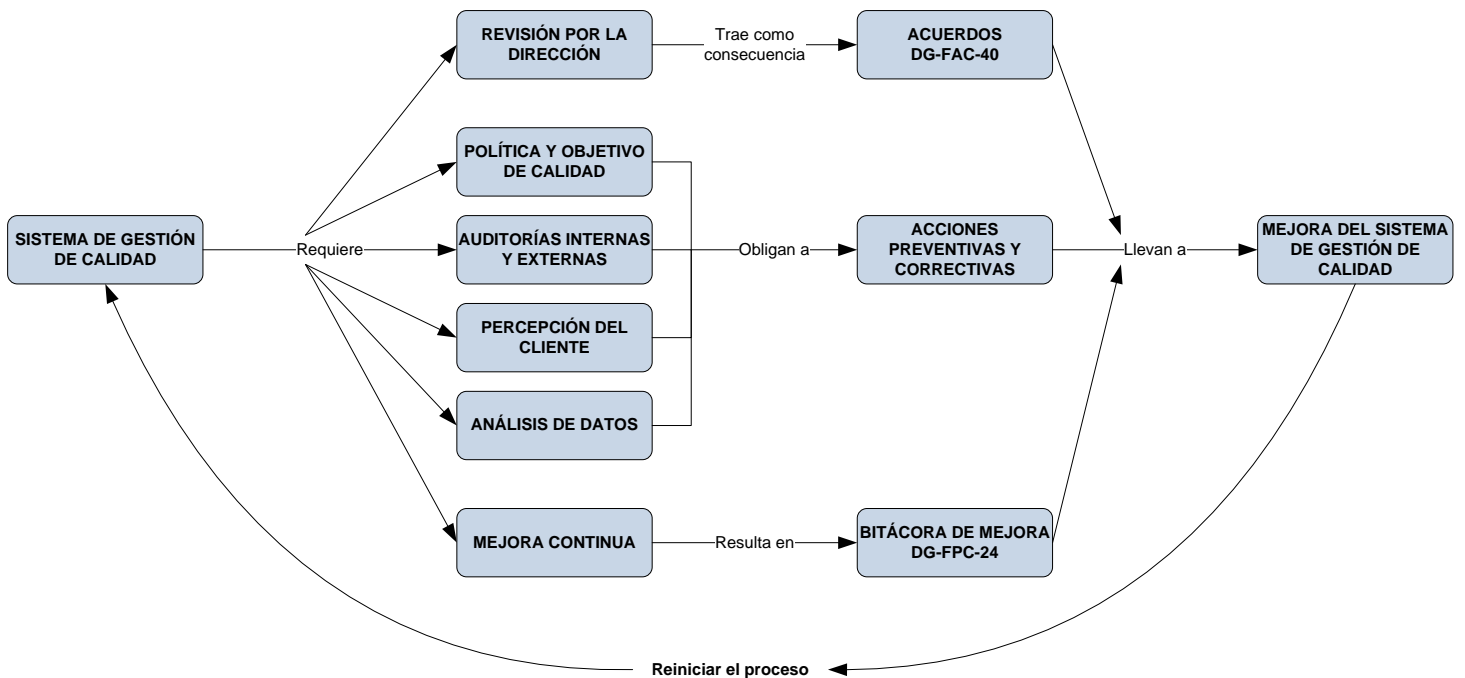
SISTEMA DE GESTIÓN DE CALIDAD

Requiere

REVISIÓN POR LA DIRECCIÓN

Trae como consecuencia

ACUERDOS DG-FAC-40

POLÍTICA Y OBJETIVO DE CALIDAD

AUDITORÍAS INTERNAS Y EXTERNAS

PERCEPCIÓN DEL CLIENTE

ANÁLISIS DE DATOS

Obligan a

ACCIONES PREVENTIVAS Y CORRECTIVAS

Llevan a

MEJORA DEL SISTEMA DE GESTIÓN DE CALIDAD

MEJORA CONTINUA

Resulta en

BITÁCORA DE MEJORA DG-FPC-24

Reiniciar el proceso